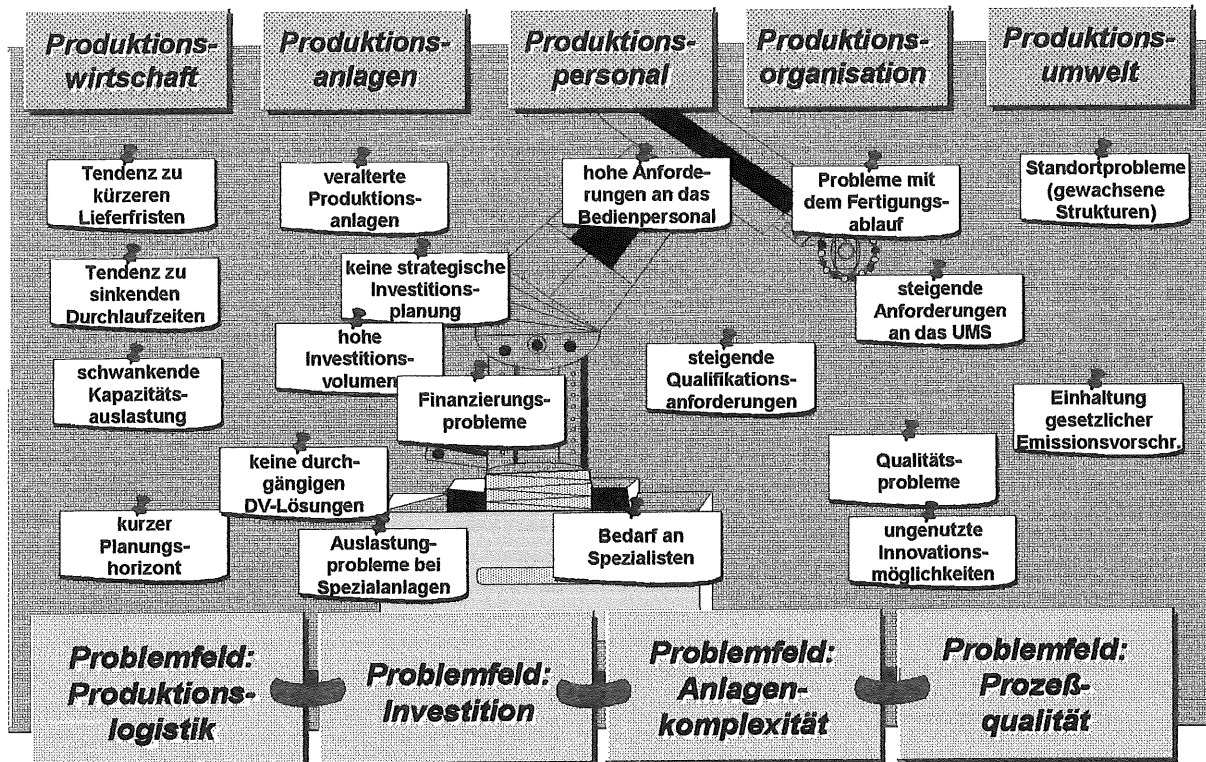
Produktionswirtschaft

Produktionsanlagen

Produktionspersonal

Produktionsorganisation

Produktionsumwelt

Tendenz zu kürzeren Lieferfristen

veralterte Produktionsanlagen

hohe Anforderungen an das Bedienpersonal

Probleme mit dem Fertigungsablauf

Standortprobleme (gewachsene Strukturen)

Tendenz zu sinkenden Durchlaufzeiten

keine strategische Investitionsplanung

steigende Anforderungen an das UMS

hohe Investitionsvolumen

steigende Qualifikationsanforderungen

schwankende Kapazitätsauslastung

Finanzierungsprobleme

Einhaltung gesetzlicher Emissionsvorschr.

keine durchgängigen DV-Lösungen

Qualitätsprobleme

kurzer Planungshorizont

Auslastungprobleme bei Spezialanlagen

Bedarf an Spezialisten

ungenutzte Innovationsmöglichkeiten

Problemfeld: Produktionslogistik

Problemfeld: Investition

Problemfeld: Anlagenkomplexität

Problemfeld: Prozeßqualität